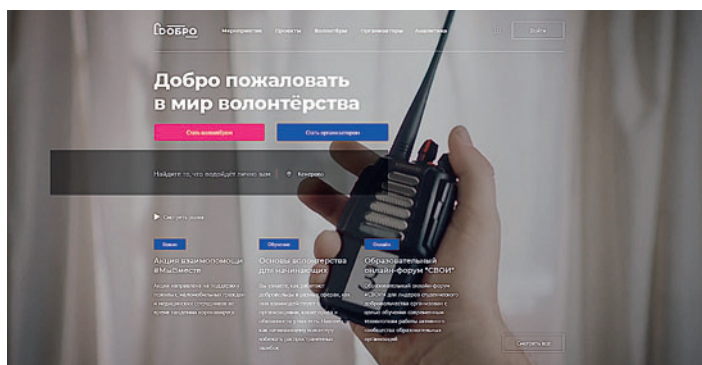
добро

Мероприятия Проекты Волонтёры Организаторы Аналитика

Войти

Добро пожаловать в мир волонтёрства

Стать волонтёром

Стать организатором

Найдите то, что подойдёт лично вам

Кемерово

Смотреть видео

Важно

Акция взаимопомощи #МыВместе

Акция направлена на поддержку пожилых, маломобильных граждан и медицинских сотрудников во время пандемии коронавируса

Обучение

Основы волонтерства для начинающих

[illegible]

Онлайн

Образовательный онлайн-форум "СВОИ"

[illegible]

Смотреть все